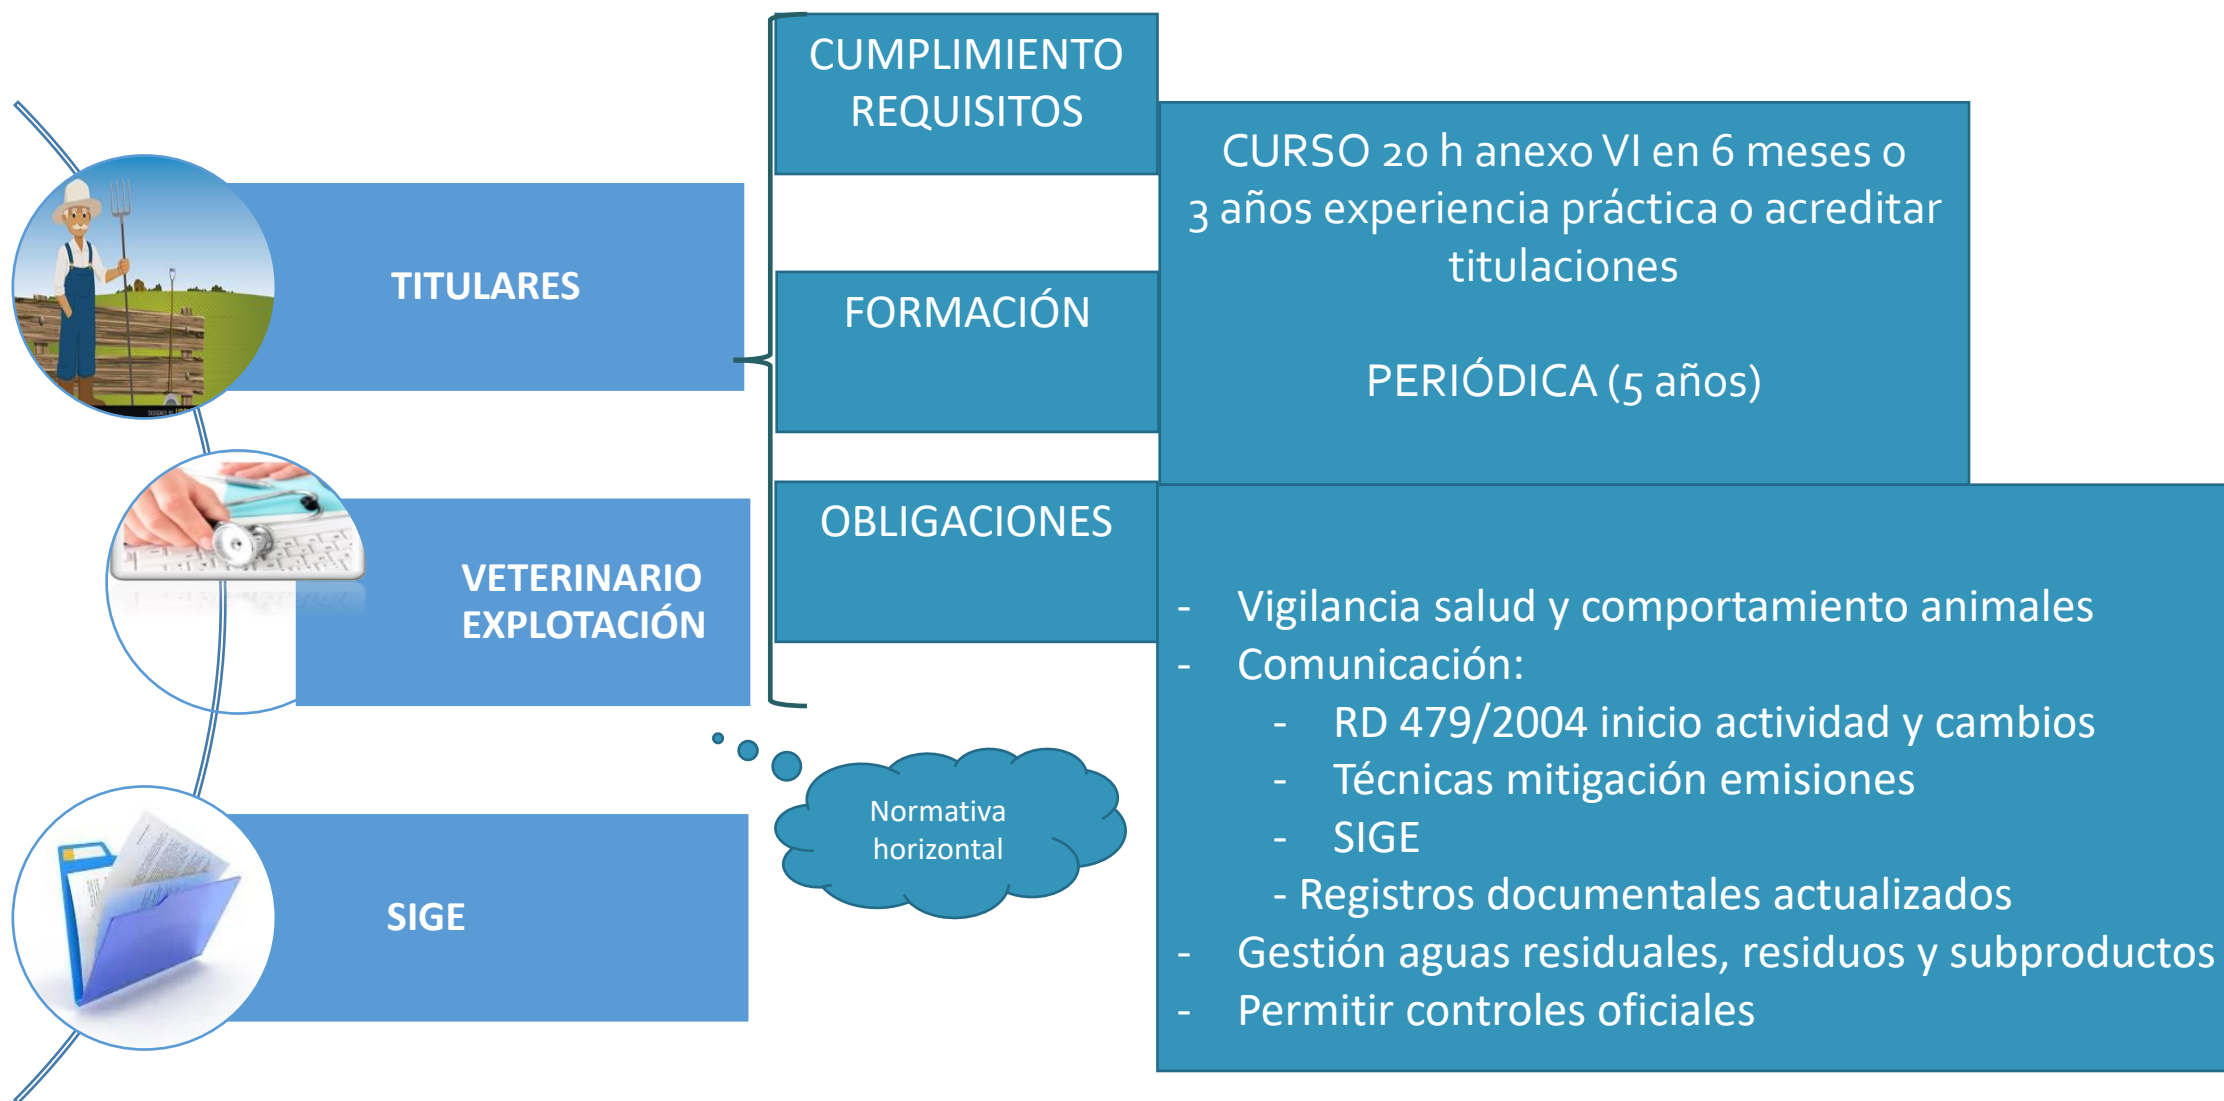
TITULARES

VETERINARIO EXPLOTACIÓN

SIGE

CUMPLIMIENTO REQUISITOS

FORMACIÓN

OBLIGACIONES

CURSO 20 h anexo VI en 6 meses o 3 años experiencia práctica o acreditar titulaciones

PERIÓDICA (5 años)

Normativa horizontal

- Vigilancia salud y comportamiento animales
- Comunicación:
  - RD 479/2004 inicio actividad y cambios
  - Técnicas mitigación emisiones
  - SIGE
  - Registros documentales actualizados
- Gestión aguas residuales, residuos y subproductos
- Permitir controles oficiales